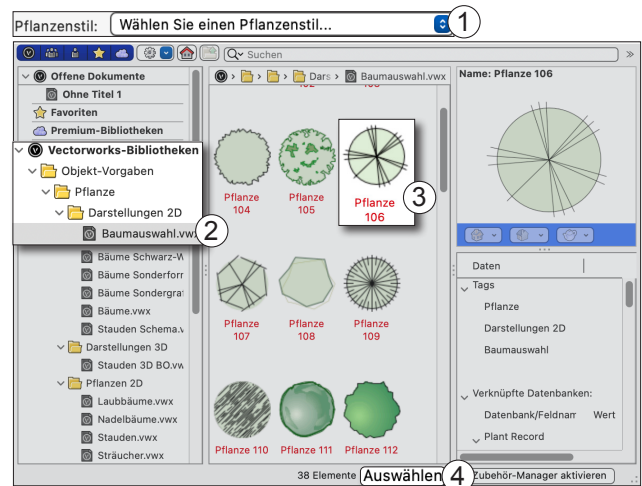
Pflanzenstil: Wählen Sie einen Pflanzenstil... 1

Suchen

Offene Dokumente
Ohne Titel 1
Favoriten
Premium-Bibliotheken
Vectorworks-Bibliotheken
Objekt-Vorgaben
Pflanze
Darstellungen 2D
Baumauswahl.vwx 2
Bäume Schwarz-W
Bäume Sonderforr
Bäume Sondergrat
Bäume.vwx
Stauden Schema.v
Darstellungen 3D
Stauden 3D BO.vw
Pflanzen 2D
Laubbäume.vwx
Nadelbäume.vwx
Stauden.vwx
Sträucher.vwx

Dars > Baumauswahl.vwx

Pflanze 104
Pflanze 105
Pflanze 106 3
Pflanze 107
Pflanze 108
Pflanze 109
Pflanze 110
Pflanze 111
Pflanze 112

Name: Pflanze 106

Daten
Tags
Pflanze
Darstellungen 2D
Baumauswahl
Verknüpfte Datenbanken:
Datenbank/Feldnam Wert
Plant Record

38 Elemente Auswählen 4 Zubehör-Manager aktivieren